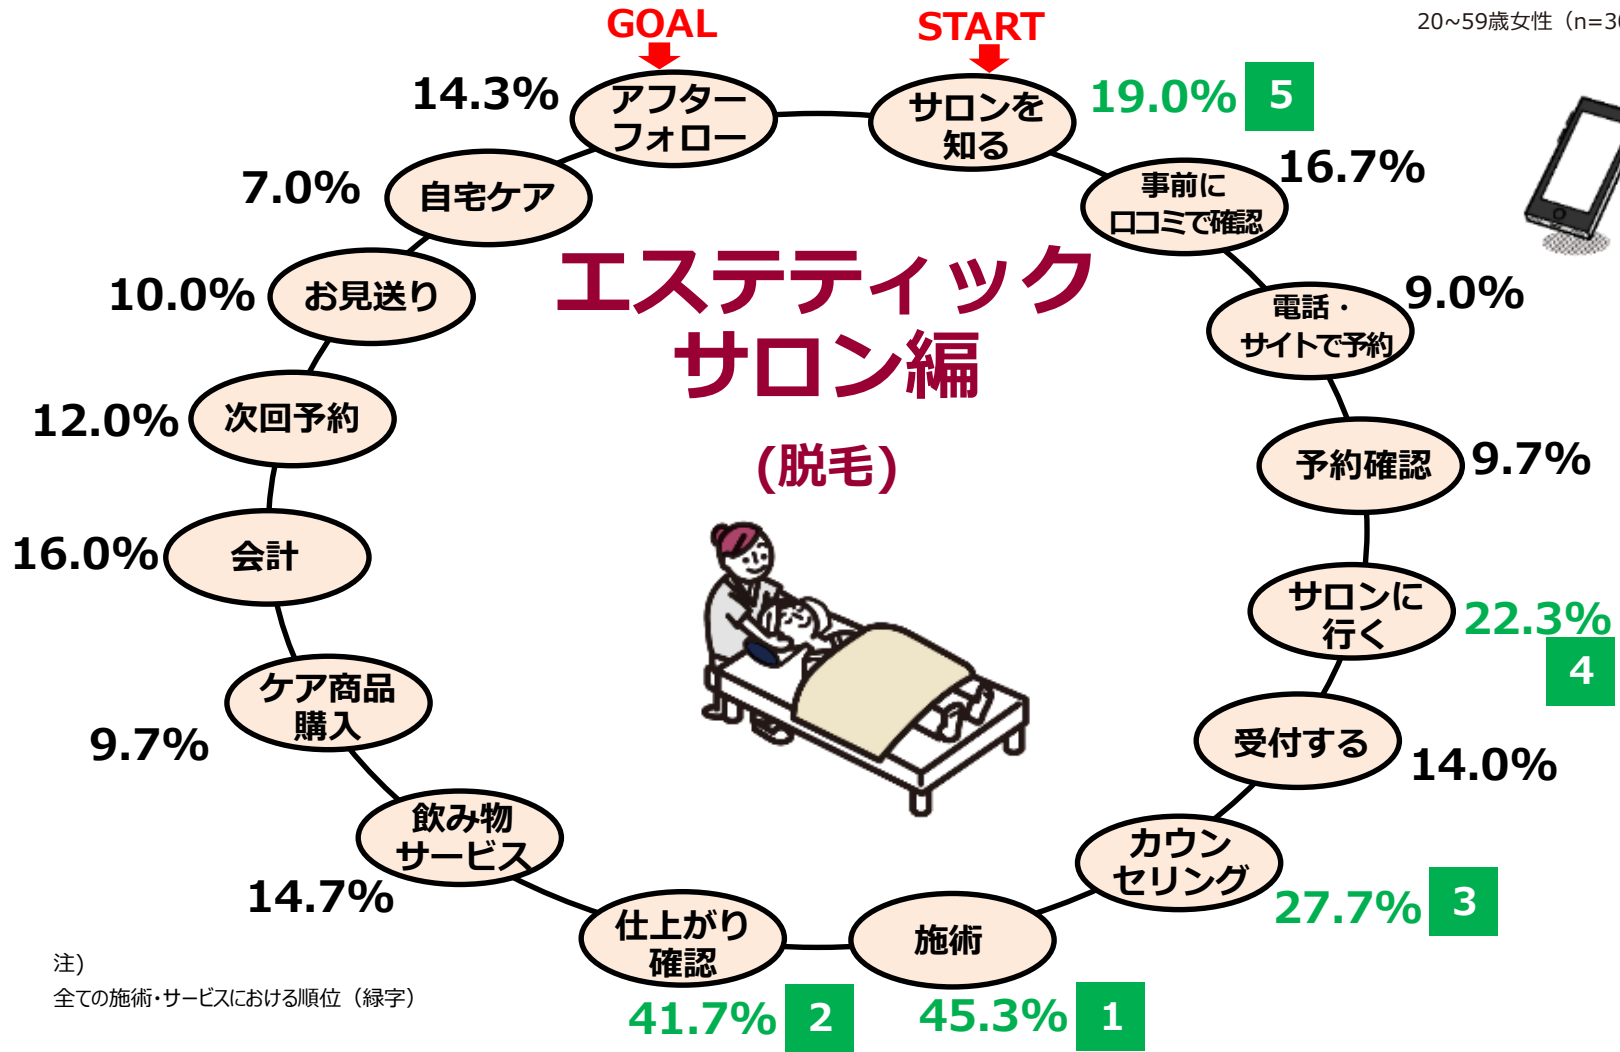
20~59歳女性（n=3

GOAL

START

エステティック
サロン編

(脱毛)

サロンを知る 19.0% 5

事前に口コミで確認 16.7%

電話・サイトで予約 9.0%

予約確認 9.7%

サロンに行く 22.3% 4

受付する 14.0%

カウンセリング 27.7% 3

施術 45.3% 1

仕上がり確認 41.7% 2

飲み物サービス 14.7%

ケア商品購入 9.7%

会計 16.0%

次回予約 12.0%

お見送り 10.0%

自宅ケア 7.0%

アフターフォロー 14.3%

注)
全ての施術・サービスにおける順位（緑字）